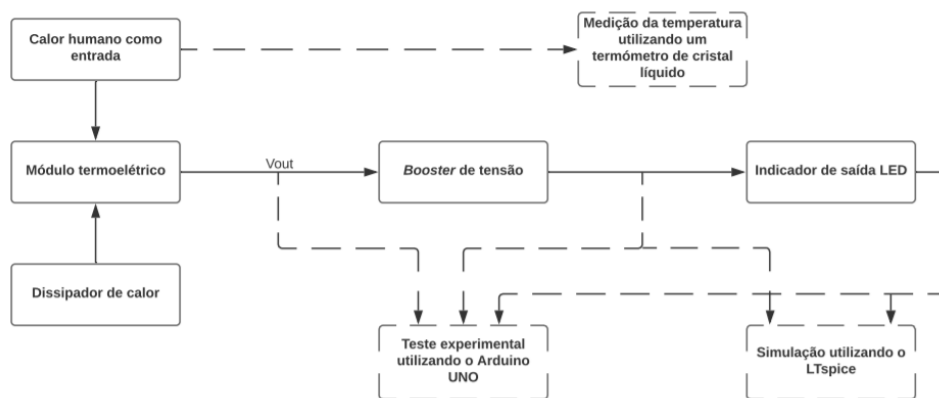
Calor humano como entrada

Medição da temperatura utilizando um termômetro de cristal líquido

Módulo termoelétrico

Vout

Booster de tensão

Indicador de saída LED

Dissipador de calor

Teste experimental utilizando o Arduino UNO

Simulação utilizando o LTspice